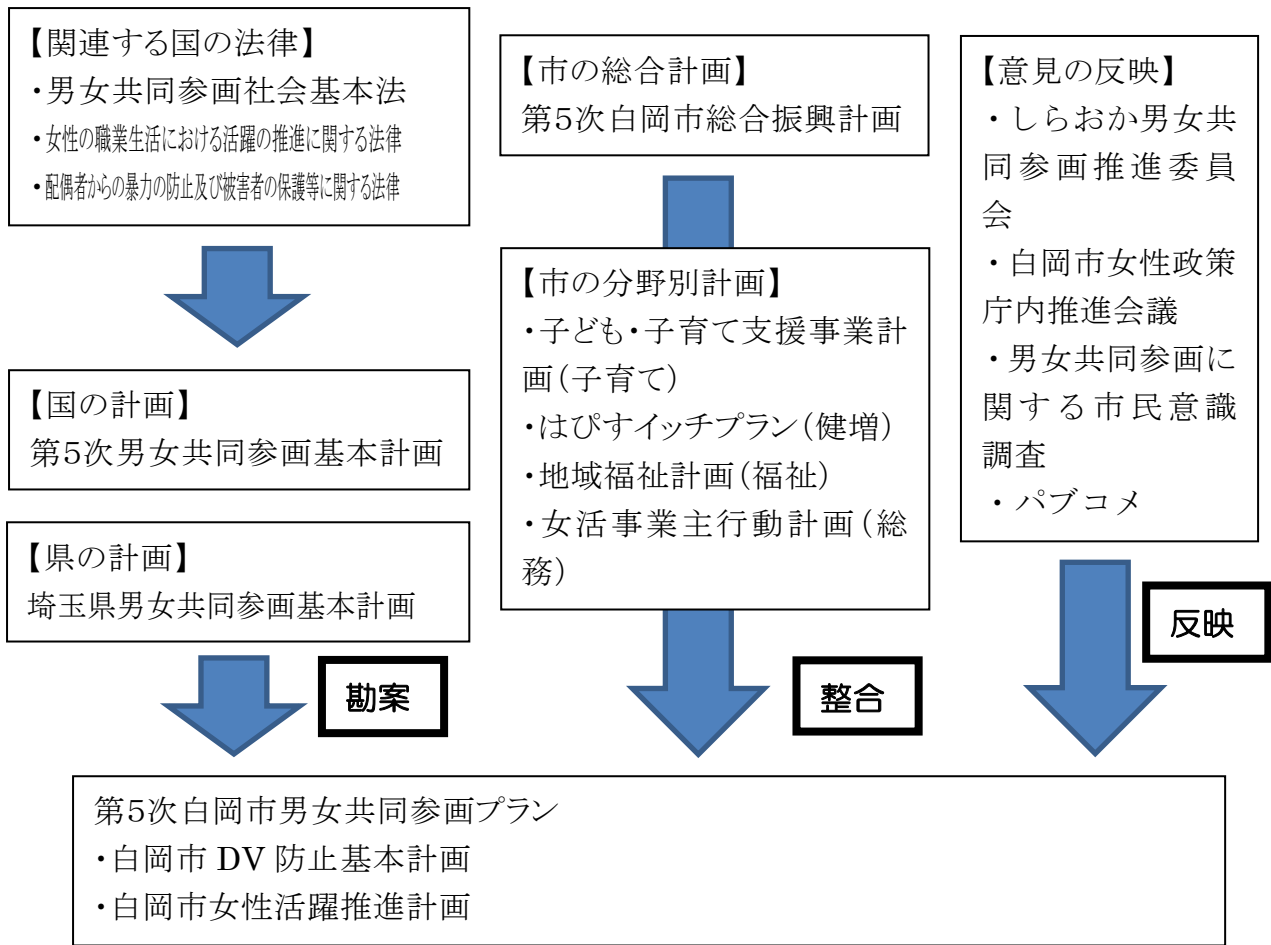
【関連する国の法律】
・男女共同参画社会基本法
・女性の職業生活における活躍の推進に関する法律
・配偶者からの暴力の防止及び被害者の保護等に関する法律

【国の計画】
第5次男女共同参画基本計画

【県の計画】
埼玉県男女共同参画基本計画

勘案

【市の総合計画】
第5次白岡市総合振興計画

【市の分野別計画】
・子ども・子育て支援事業計画（子育て）
・はぴすイッチプラン（健増）
・地域福祉計画（福祉）
・女活事業主行動計画（総務）

整合

【意見の反映】
・しらおか男女共同参画推進委員会
・白岡市女性政策庁内推進会議
・男女共同参画に関する市民意識調査
・パブコメ

反映

第5次白岡市男女共同参画プラン
・白岡市 DV 防止基本計画
・白岡市女性活躍推進計画